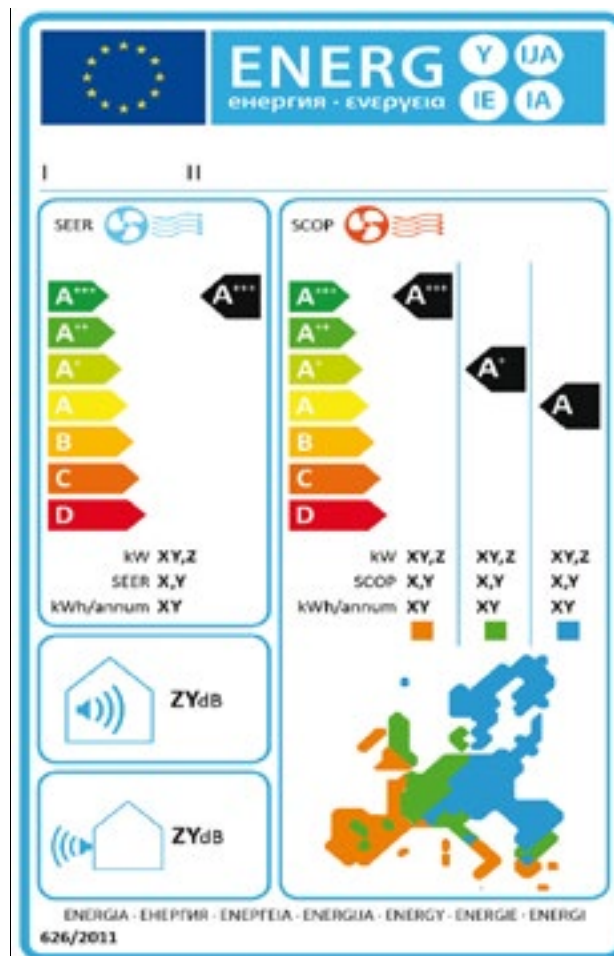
ENERG
енергия · ενεργεια
Y IJA
IE IA

I II

SEER

A+++
A++
A+
A
B
C
D

A+++

kW XY,Z
SEER X,Y
kWh/annum XY

SCOP

A+++
A++
A+
A
B
C
D

A+++
A+
A

kW XY,Z XY,Z XY,Z
SCOP X,Y X,Y X,Y
kWh/annum XY XY XY

ZYdB

ZYdB

ENERGIA · ЕНЕРГИЯ · ΕΝΕΡΓΕΙΑ · ENERGIJA · ENERGY · ENERGIE · ENERGI
626/2011